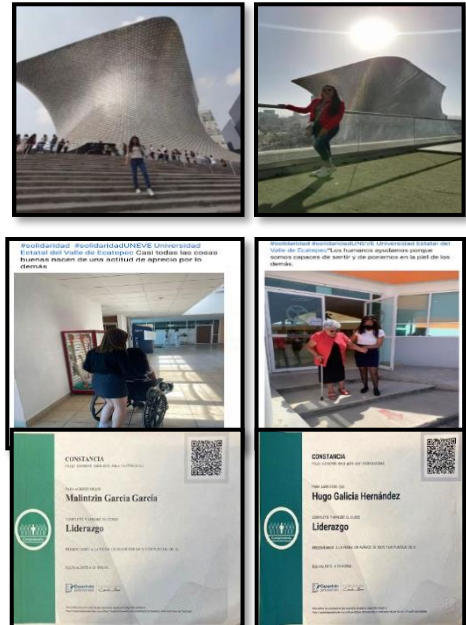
#solidaridad #solidaridadUNEVE Universidad Estatal del Valle de Ecatepec Casi todas las cosas buenas nacen de una actitud de aprecio por lo demás

#solidaridad #solidaridadUNEVE Universidad Estatal del Valle de Ecatepec "Los humanos ayudamos porque somos capaces de sentir y de ponernos en la piel de los demás.

CONSTANCIA

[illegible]

Malintzin García García

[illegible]

Liderazgo

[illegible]

CONSTANCIA

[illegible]

Hugo Galicia Hernández

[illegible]

Liderazgo

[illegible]